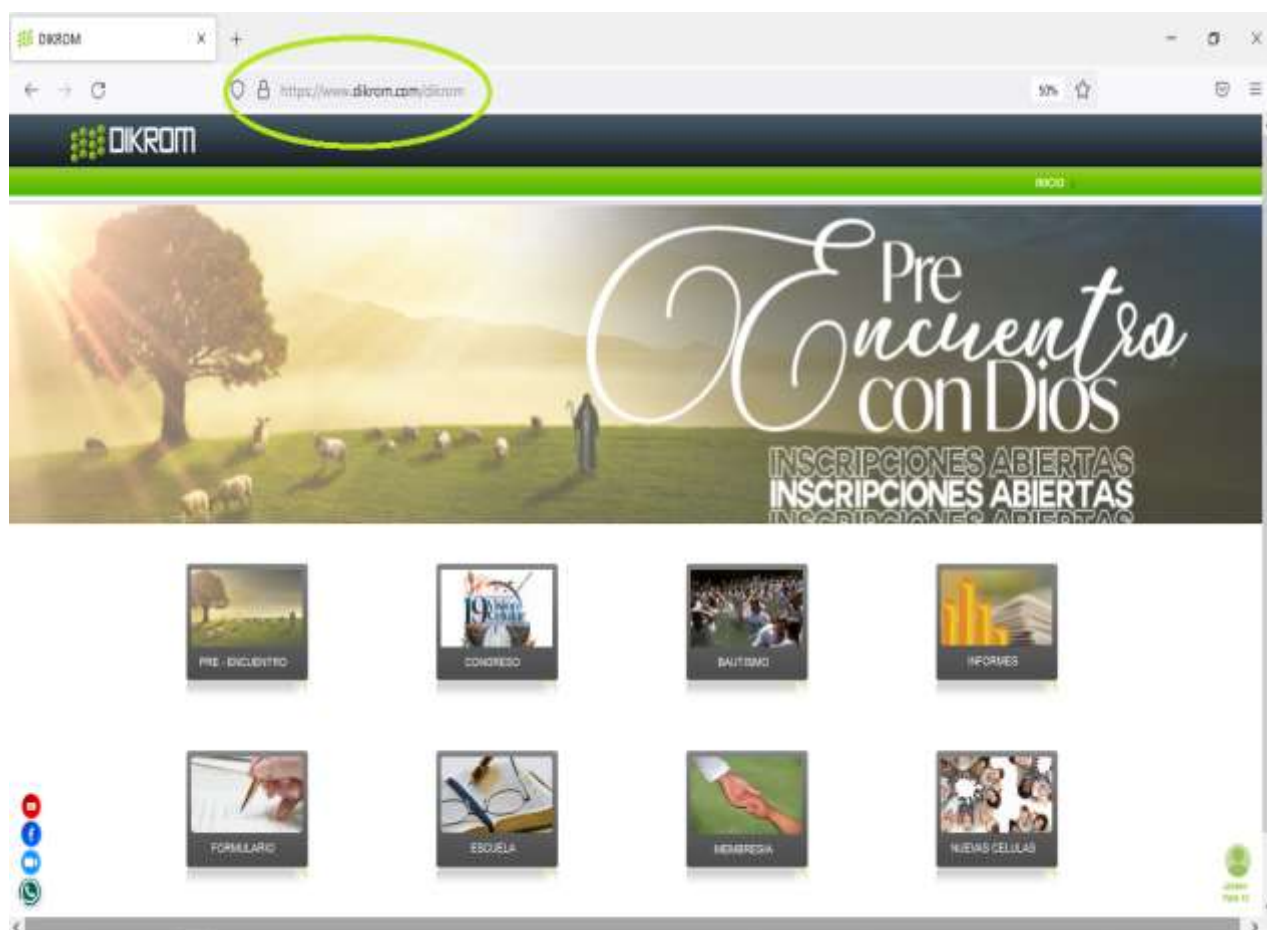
DIKROM

https://www.dikrom.com/dikrom

50%

DIKROM

INICIO

Pre Encuentro con Dios

INSCRIPCIONES ABIERTAS
INSCRIPCIONES ABIERTAS
INSCRIPCIONES ABIERTAS

PRE - ENCUENTRO

CONGRESO

BAUTISMO

INFORMES

FORMULARIO

ESCUELA

MEMBRESIA

NUEVAS CELULAS

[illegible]